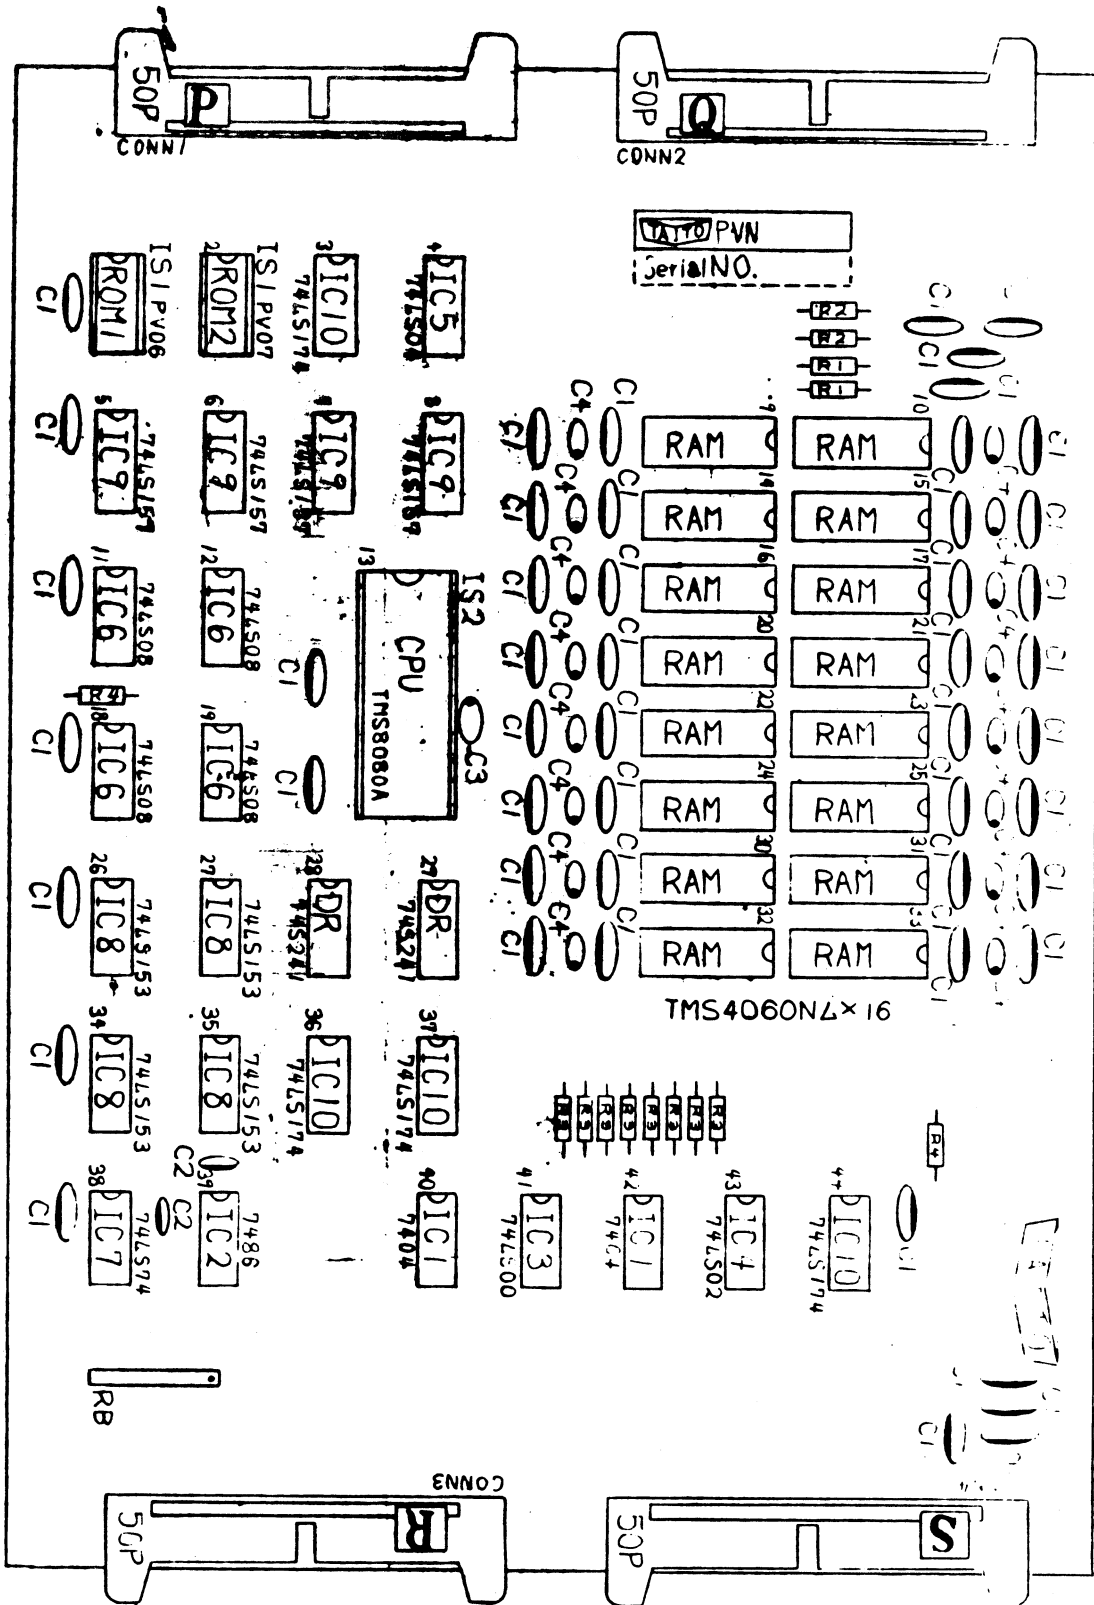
50P P
CONN1
50P Q
CONN2
TAITO PVN
Serial NO.
R2
R2
R1
R1
C1
1 IS1 PV06 ROM1
2 IS1 PV07 ROM2
3 IC10 74LS174
4 IC5 74LS04
C1
5 IC9 74LS157
6 IC9 74LS157
7 IC9 74LS189
8 IC9 74LS189
C1
11 IC6 74LS08
12 IC6 74LS08
13 CPU TMS8080A
IS2
C1
R4
18 IC6 74LS08
19 IC6 74LS08
C1
C3
C1
26 IC8 74LS153
27 IC8 74LS153
28 DR 74LS241
29 DR 74LS241
C1
34 IC8 74LS153
35 IC8 74LS153
36 IC10 74LS174
37 IC10 74LS174
C2
C1
38 IC7 74LS74
39 IC2 7486
C2
40 IC1 7404
41 IC3 74LS00
42 IC1 7404
43 IC4 74LS02
44 IC10 74LS174
C4 C1 RAM RAM C1
C1 C4 RAM RAM C1
C1 C4 RAM RAM C1
C1 C4 RAM RAM C1
C1 C4 RAM RAM C1
C1 C4 RAM RAM C1
C1 C4 RAM RAM C1
C1 C4 RAM RAM C1
9 10 14 15 16 17 20 21 22 23 24 25 30 31 32 33
TMS4060NL×16
R3 R3 R3 R3 R3 R3 R2
R4
C1
C1
RB
CONN3
50P R
50P S